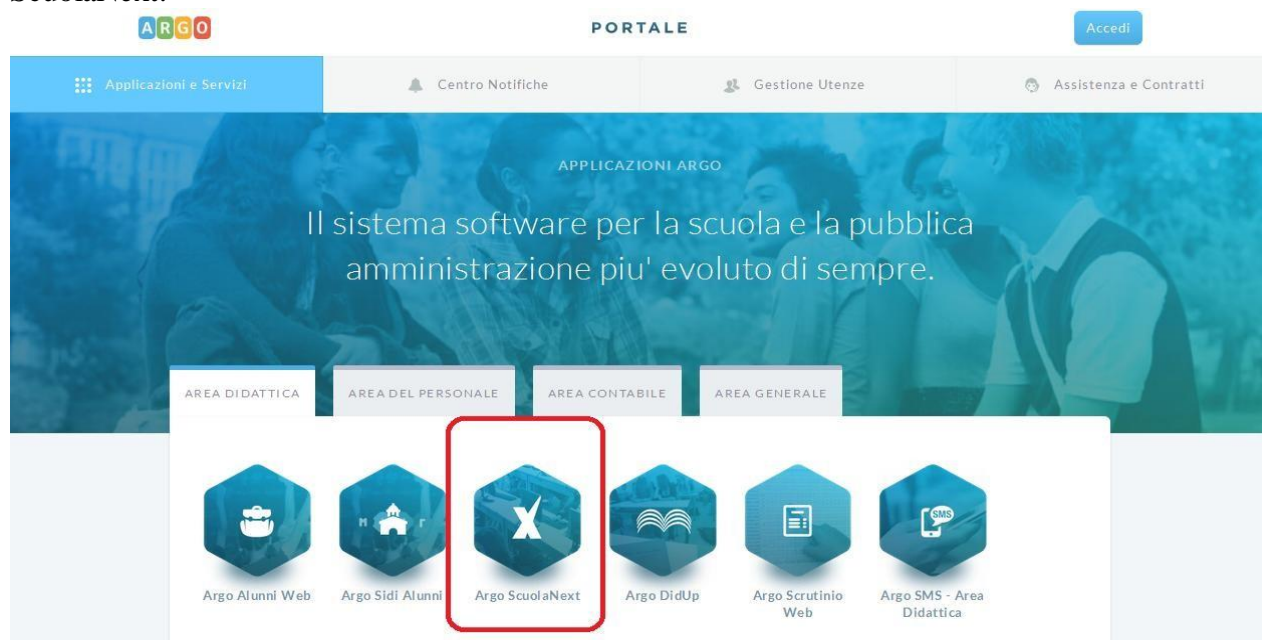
ScuolaNext.

ARGO

PORTALE

Accedi

Applicazioni e Servizi

Centro Notifiche

Gestione Utenze

Assistenza e Contratti

APPLICAZIONI ARGO

Il sistema software per la scuola e la pubblica amministrazione piu' evoluto di sempre.

AREA DIDATTICA

AREA DEL PERSONALE

AREA CONTABILE

AREA GENERALE

Argo Alunni Web

Argo Sidi Alunni

Argo ScuolaNext

Argo DidUp

Argo Scrutinio Web

Argo SMS - Area Didattica